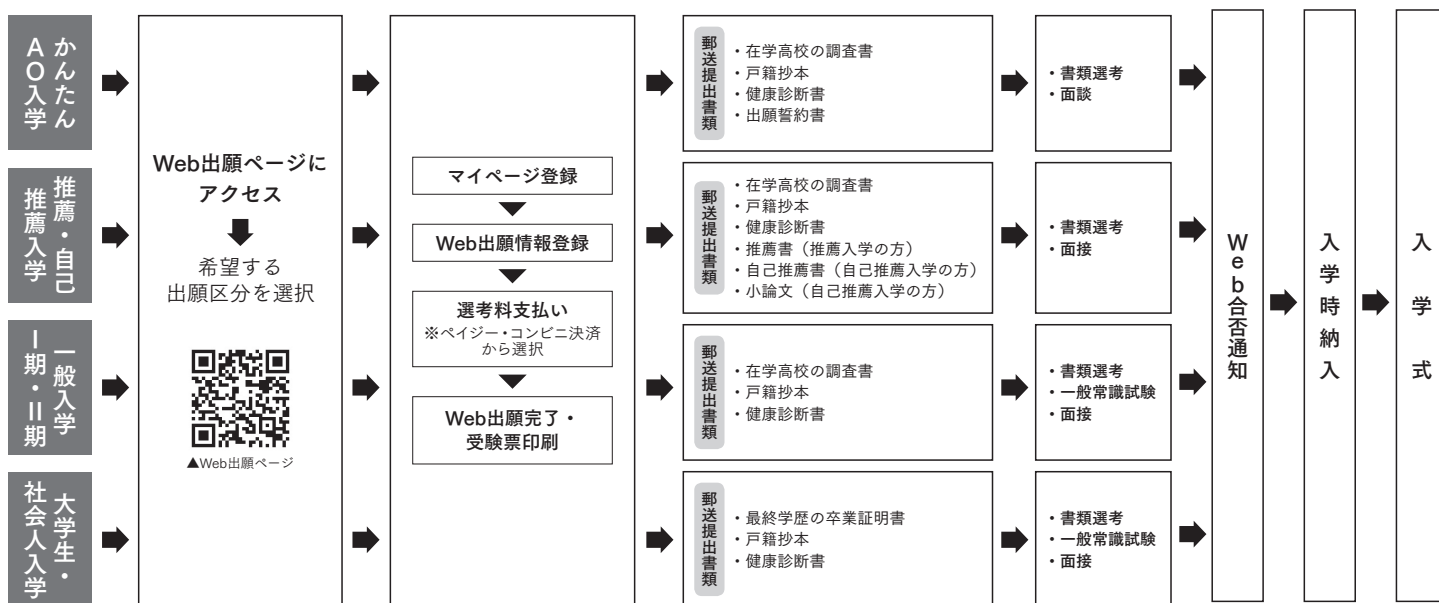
かんたんAO入学

推薦・自己推薦入学

一般入学 I期・II期

大学生・社会人入学

Web出願ページにアクセス

希望する出願区分を選択

▲Web出願ページ

マイページ登録

Web出願情報登録

選考料支払い
※ペイジー・コンビニ決済から選択

Web出願完了・受験票印刷

郵送提出書類
・在学高校の調査書
・戸籍抄本
・健康診断書
・出願誓約書

・書類選考
・面談

郵送提出書類
・在学高校の調査書
・戸籍抄本
・健康診断書
・推薦書（推薦入学の方）
・自己推薦書（自己推薦入学の方）
・小論文（自己推薦入学の方）

・書類選考
・面接

郵送提出書類
・在学高校の調査書
・戸籍抄本
・健康診断書

・書類選考
・一般常識試験
・面接

郵送提出書類
・最終学歴の卒業証明書
・戸籍抄本
・健康診断書

・書類選考
・一般常識試験
・面接

Web合否通知

入学時納入

入学式